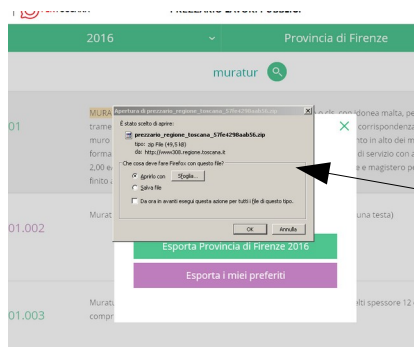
PREZZARIO LAVORI PUBBLICI

2016

Provincia di Firenze

muratur

01

MURA
trame
muro
forma
2,00 e
perso
finito

n cls. pozzolana malta, pe
corrispondenz
nto in alto del m
di servizio con a
e e magistero pe

Apertura di prezzario_regione_toscana_57fe4298aab56.zip

È stato scelto di aprire:

prezzario_regione_toscana_57fe4298aab56.zip

tipo: zip File (49,5 kB)

da: http://www300.regione.toscana.it

Che cosa deve fare Firefox con questo file?

Aprirlo con Sfoglia...

Salva file

Da ora in avanti esegui questa azione per tutti i file di questo tipo.

OK Annulla

01.002

Murat

una testa)

Esporta Provincia di Firenze 2016

Esporta i miei preferiti

01.003

Murat
compr

elti spessore 12